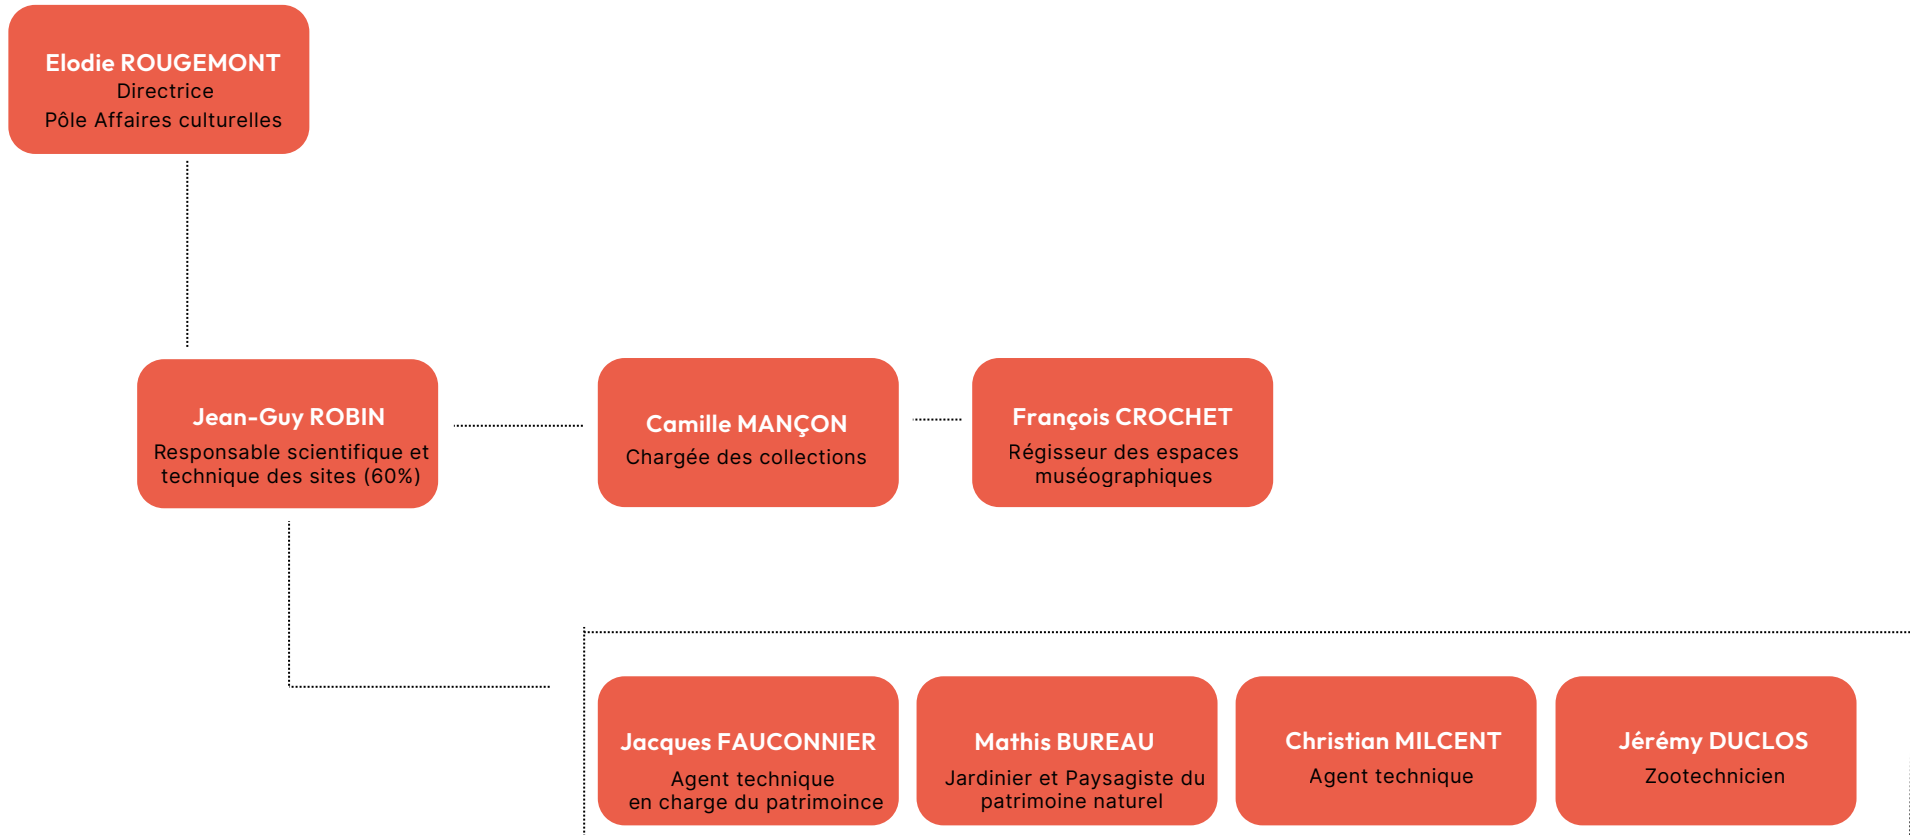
Elodie ROUGEMONT
Directrice
Pôle Affaires culturelles

Jean-Guy ROBIN
Responsable scientifique et technique des sites (60%)

Camille MANÇON
Chargée des collections

François CROCHET
Régisseur des espaces muséographiques

Jacques FAUCONNIER
Agent technique en charge du patrimoince

Mathis BUREAU
Jardinier et Paysagiste du patrimoine naturel

Christian MILCENT
Agent technique

Jérémy DUCLOS
Zootechnicien